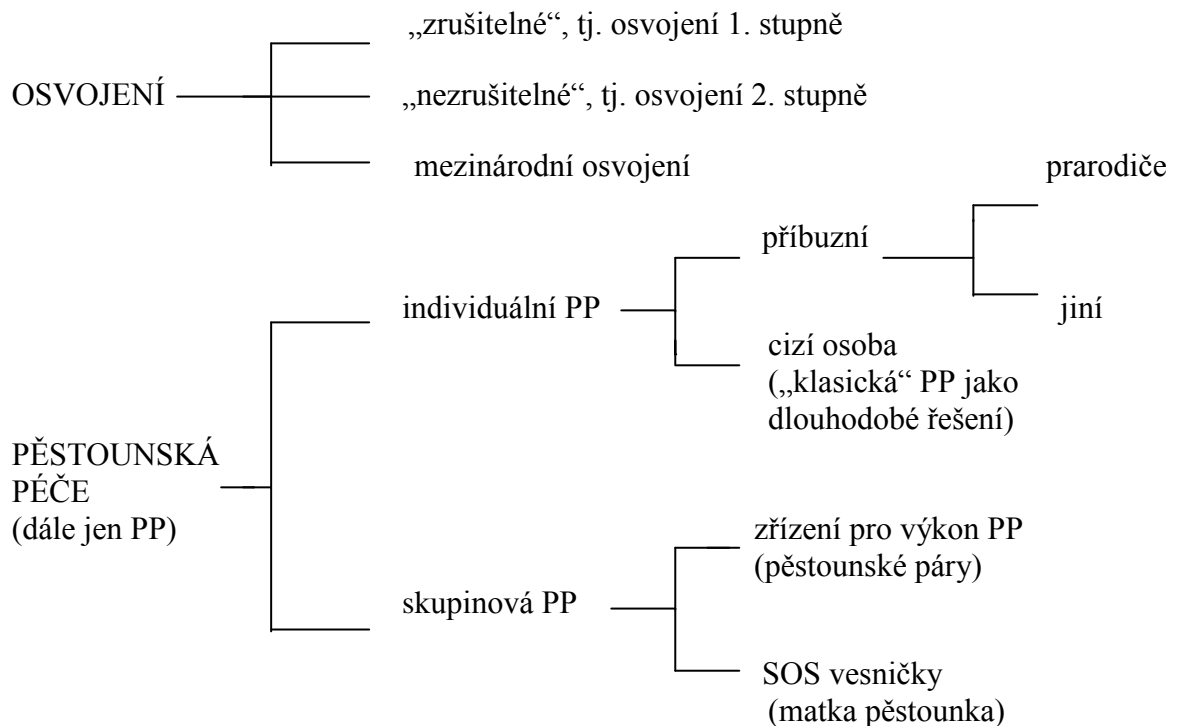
OSVOJENÍ

„zrušitelné“, tj. osvojení 1. stupně

„nezrušitelné“, tj. osvojení 2. stupně

mezinárodní osvojení

PĚSTOUNSKÁ PÉČE (dále jen PP)

individuální PP

příbuzní

prarodiče

jiní

cizí osoba („klasická“ PP jako dlouhodobé řešení)

skupinová PP

zřízení pro výkon PP (pěstounské páry)

SOS vesničky (matka pěstounka)